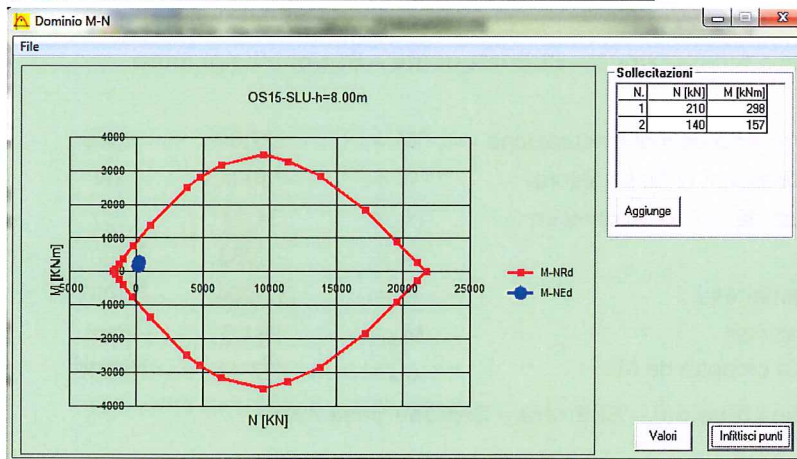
Dominio M-N

File

OS15-SLU-h=8.00m

4000
3000
2000
1000
0
-1000
-2000
-3000
-4000

M [KNm]

-5000
0
5000
10000
15000
20000
25000

N [KN]

M-NRd
M-NEd

Sollecitazioni

| N. | N [kN] | M [kNm] |
|---|---|---|
| 1 | 210 | 298 |
| 2 | 140 | 157 |

Aggiunge

Valori

Infittisci punti